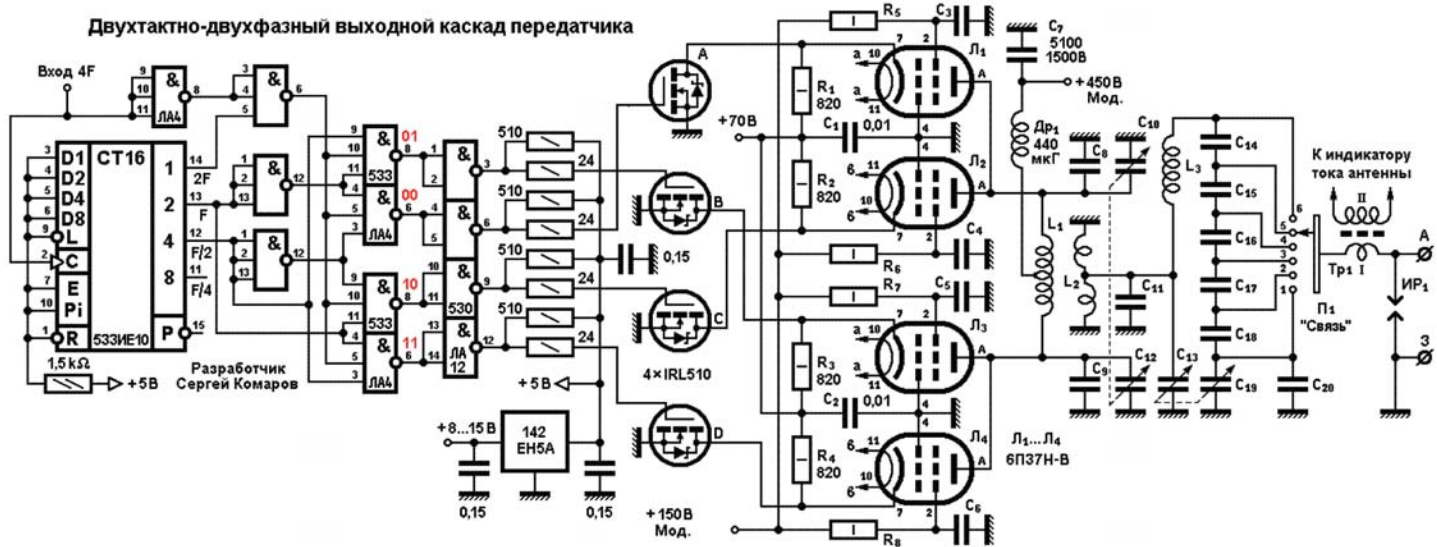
Двухтактно-двухфазный выходной каскад передатчика

Вход 4F

9 10 11 & 8 ЛА4

3 4 5 & 6

D1 D2 D4 D8 L C E Pi R
3 4 5 6 9 2 7 10 1
CT16
1 2 4 8
14 2F 13 F 12 F/2 11 F/4
P 15
533ИЕ10

1 2 13 & 12
1 2 13 & 12

1,5 kΩ
+5 В

Разработчик Сергей Комаров

9 10 11 & 8 01 533
12 13 4 & 6 00 ЛА4
9 10 11 & 8 10 533
12 13 4 & 6 11 ЛА4
5 3

1 2 & 3
4 5 & 6
10 9 & 9 530
13 12 & 12 ЛА 12

510 24
510 24
510 24
510 24

0,15

+5 В

+8...15 В
142 ЕН5А
0,15
0,15

A B C D
4×IRL510

+150 В Мод.

+70 В

R5 C3
R1 820
C1 0,01
R2 820
R6 C4
R7 C5
R3 820
C2 0,01
R4 820
R8 C6

а 10 а 11 7 2 4 Л1 A
6 11 6 10 7 2 4 Л2 A
а 10 а 11 7 2 4 Л3 A
6 11 6 10 7 2 4 Л4 A

C7 5100 1500В
+450В Мод.
Др1 440 мкГ
C8 C9 C10 C11 C12 C13
L1 L2 L3
C14 C15 C16 C17 C18 C19 C20

К индикатору тока антенны
II I
Tp1
6 5 4 3 2 1
П1 "Связь"
А
ИР1
З

Л1...Л4 6П37Н-В